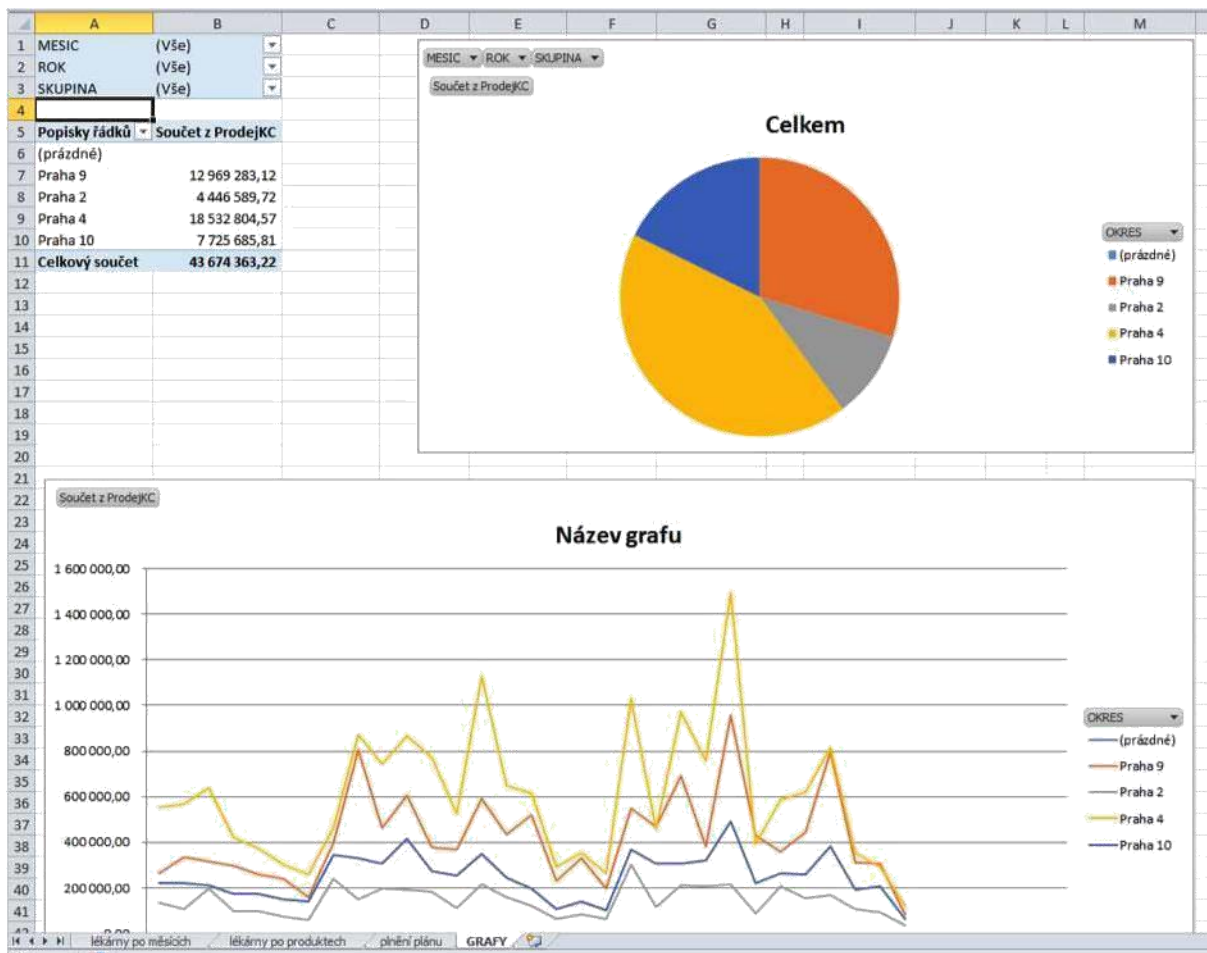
| | A | B | C | D | E | F | G | H | I | J | K | L | M |
|---|---|---|---|---|---|---|---|---|---|---|---|---|---|
| 1 | MESIC | (Vše) | | | | | | | | | | | |
| 2 | ROK | (Vše) | | | | | | | | | | | |
| 3 | SKUPINA | (Vše) | | | | | | | | | | | |
| 4 | | | | | | | | | | | | | |
| 5 | Popisky řádků | Součet z ProdejKC | | | | | | | | | | | |
| 6 | (prázdné) | | | | | | | | | | | | |
| 7 | Praha 9 | 12 969 283,12 | | | | | | | | | | | |
| 8 | Praha 2 | 4 446 589,72 | | | | | | | | | | | |
| 9 | Praha 4 | 18 532 804,57 | | | | | | | | | | | |
| 10 | Praha 10 | 7 725 685,81 | | | | | | | | | | | |
| 11 | Celkový součet | 43 674 363,22 | | | | | | | | | | | |

MESIC ROK SKUPINA
Součet z ProdejKC

Celkem

OKRES
(prázdné)
Praha 9
Praha 2
Praha 4
Praha 10

Součet z ProdejKC

Název grafu

1 600 000,00
1 400 000,00
1 200 000,00
1 000 000,00
800 000,00
600 000,00
400 000,00
200 000,00
0,00

OKRES
(prázdné)
Praha 9
Praha 2
Praha 4
Praha 10

lékárny po měsících | lékárny po produktech | plnění plánu | GRAFY